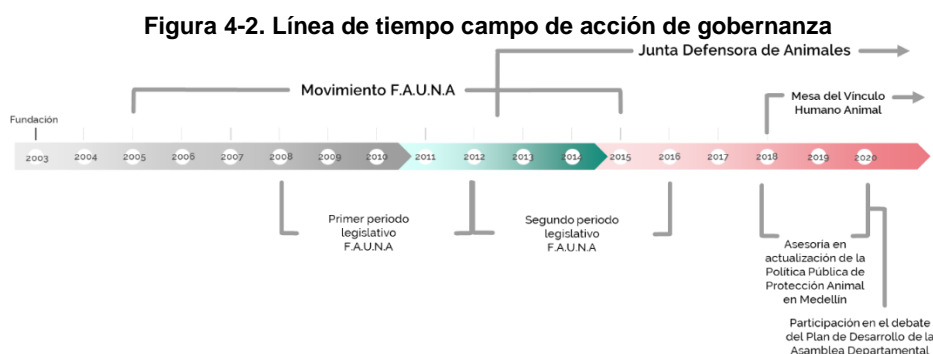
Figura 4-2. Línea de tiempo campo de acción de gobernanza

Junta Defensora de Animales

Movimiento F.A.U.N.A

Mesa del Vínculo Humano Animal

Fundación

2003 2004 2005 2006 2007 2008 2009 2010 2011 2012 2013 2014 2015 2016 2017 2018 2019 2020

Primer periodo legislativo F.A.U.N.A

Segundo periodo legislativo F.A.U.N.A

Asesoría en actualización de la Política Pública de Protección Animal en Medellín

Participación en el debate del Plan de Desarrollo de la Asamblea Departamental